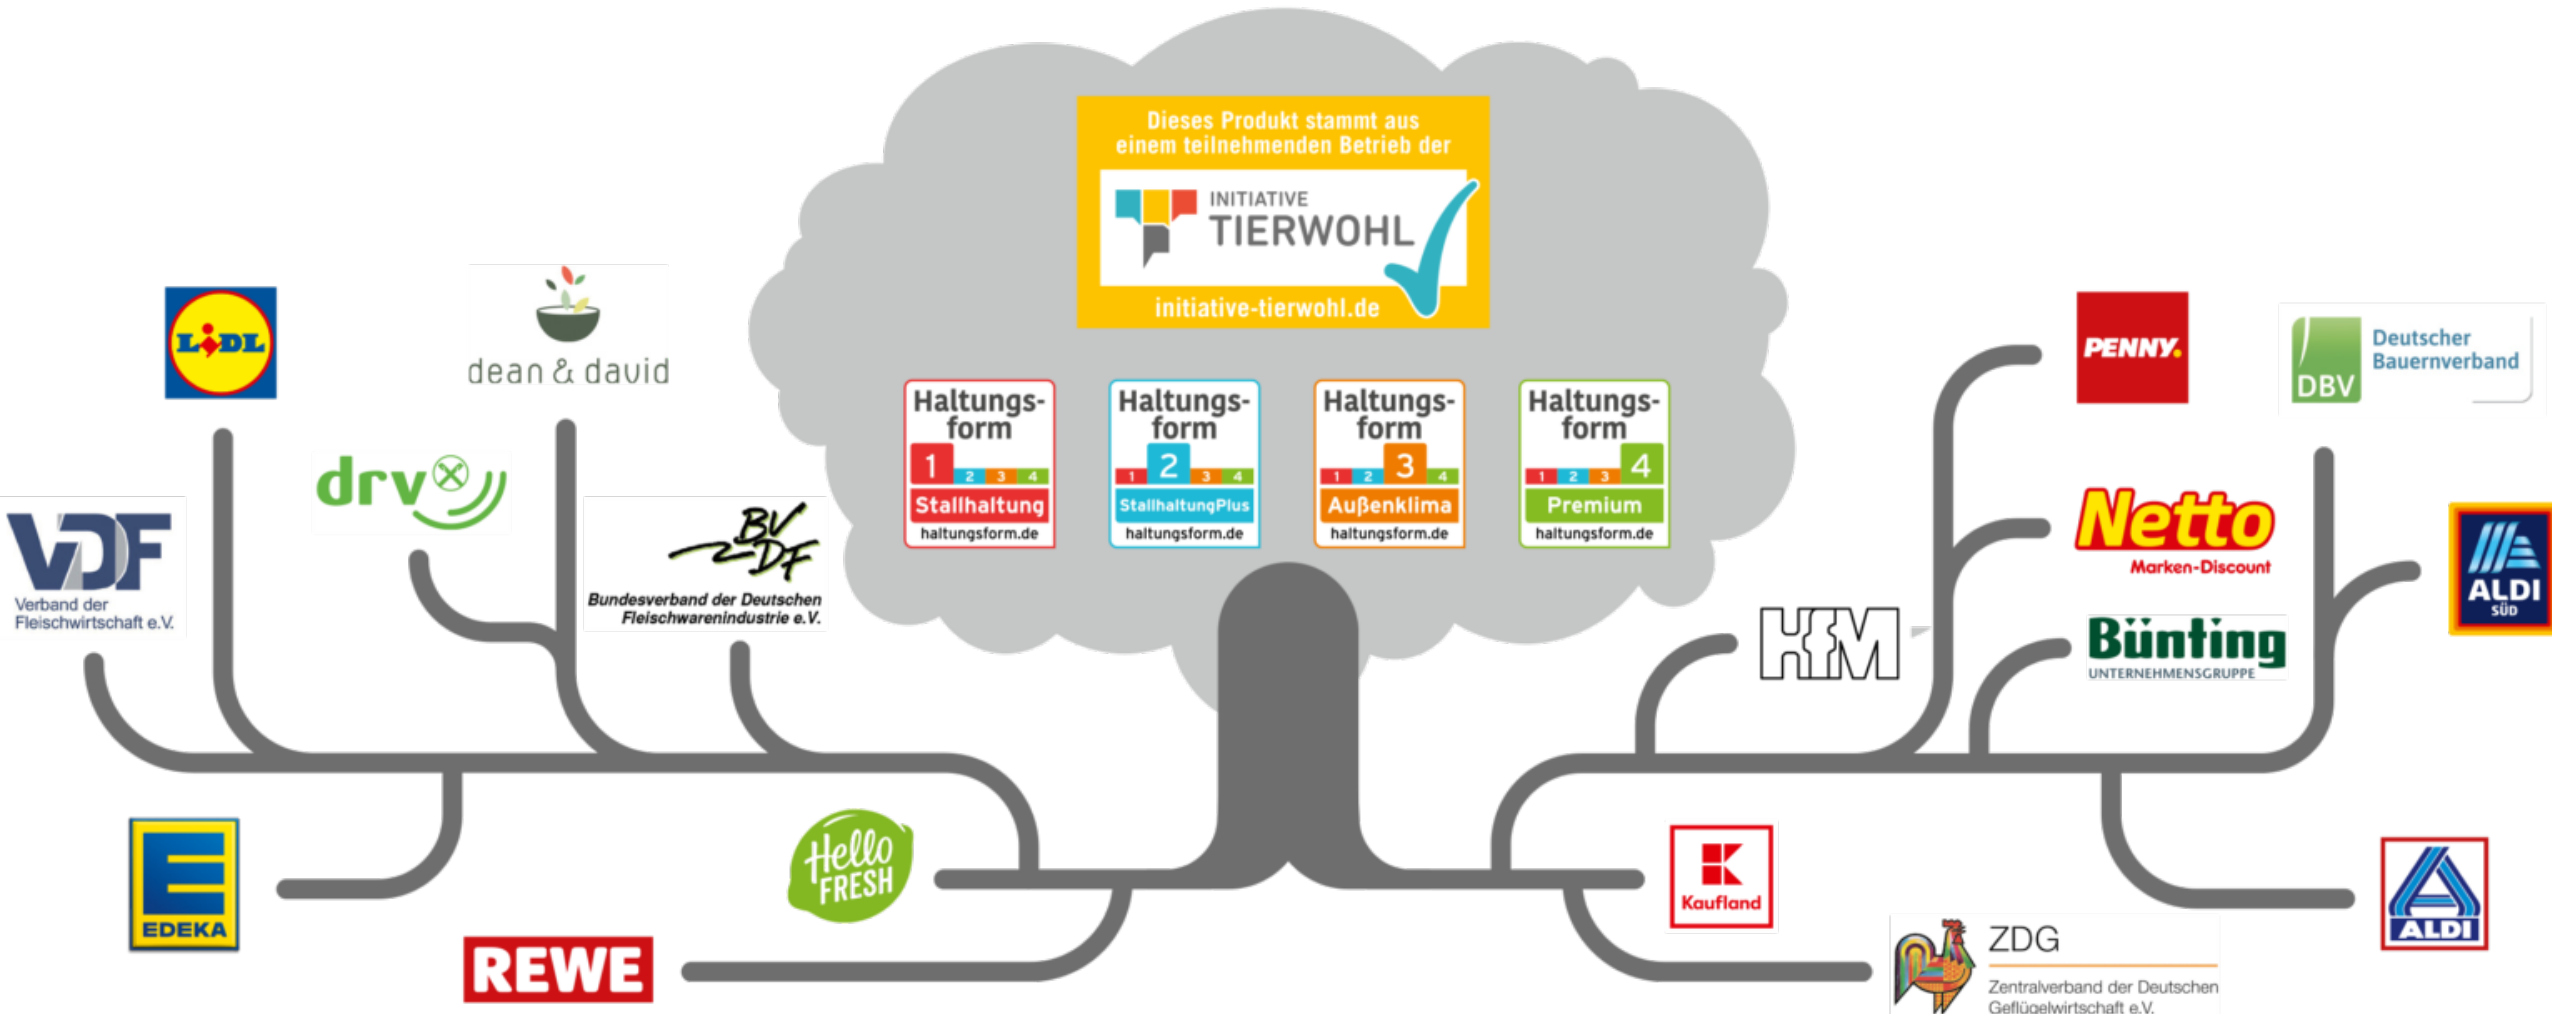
Dieses Produkt stammt aus einem teilnehmenden Betrieb der

INITIATIVE TIERWOHL

initiative-tierwohl.de

Haltungsform 1 2 3 4 Stallhaltung haltungsform.de

Haltungsform 1 2 3 4 StallhaltungPlus haltungsform.de

Haltungsform 1 2 3 4 Außenklima haltungsform.de

Haltungsform 1 2 3 4 Premium haltungsform.de

LIDL

dean & david

drv

VDF Verband der Fleischwirtschaft e.V.

BVDF Bundesverband der Deutschen Fleischwarenindustrie e.V.

EDEKA

REWE

Hello FRESH

PENNY.

DBV Deutscher Bauernverband

Netto Marken-Discount

ALDI SÜD

HM

Bünting UNTERNEHMENSGRUPPE

Kaufland

ZDG Zentralverband der Deutschen Geflügelwirtschaft e.V.

ALDI